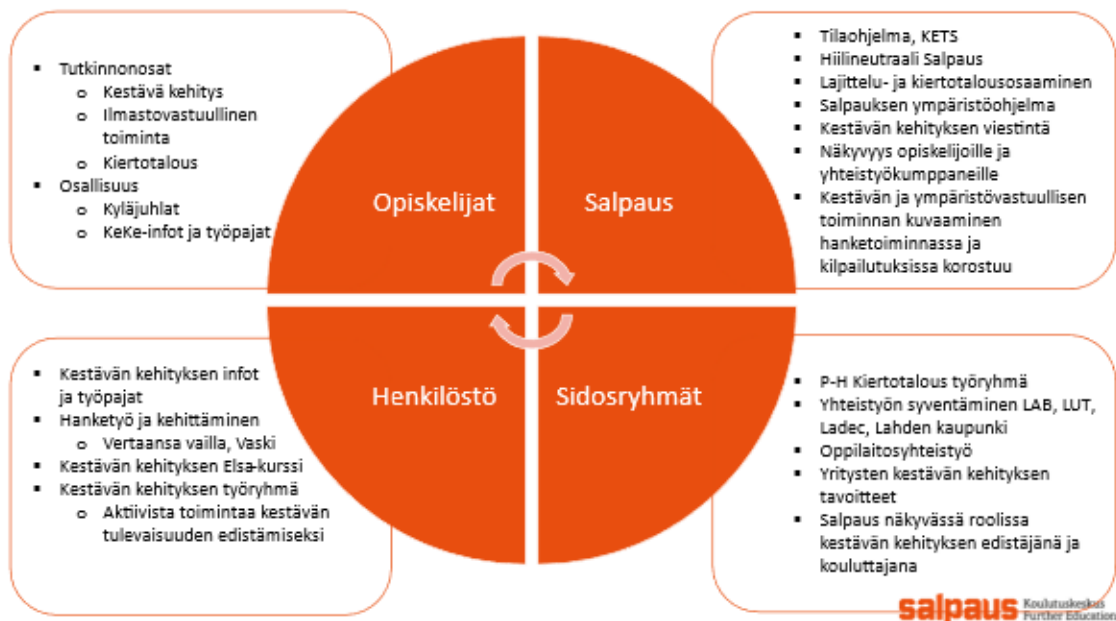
- Tutkinnonosat
  - Kestävä kehitys
  - Ilmastovastuullinen toiminta
  - Kiertotalous
- Osallisuus
  - Kyläjuhlat
  - KeKe-infot ja työpajat

Opiskelijat

Salpaus

- Tilaohjelma, KETS
- Hiilineutraali Salpaus
- Lajittelu- ja kiertotalousosaaminen
- Salpauksen ympäristöohjelma
- Kestävän kehityksen viestintä
- Näkyvyys opiskelijoille ja yhteistyökumppaneille
- Kestävän ja ympäristövastuullisen toiminnan kuvaaminen hanketoiminnassa ja kilpailutuksissa korostuu

- Kestävän kehityksen infot ja työpajat
- Hanketyö ja kehittäminen
  - Vertaansa vailla, Vaski
- Kestävän kehityksen Elsa-kurssi
- Kestävän kehityksen työryhmä
  - Aktiivista toimintaa kestävän tulevaisuuden edistämiseksi

Henkilöstö

Sidosryhmät

- P-H Kiertotalous työryhmä
- Yhteistyön syventäminen LAB, LUT, Ladec, Lahden kaupunki
- Oppilaitosyhteistyö
- Yritysten kestävän kehityksen tavoitteet
- Salpaus näkyvässä roolissa kestävän kehityksen edistäjänä ja kouluttajana

salpaus Koulutuskeskus Further Education